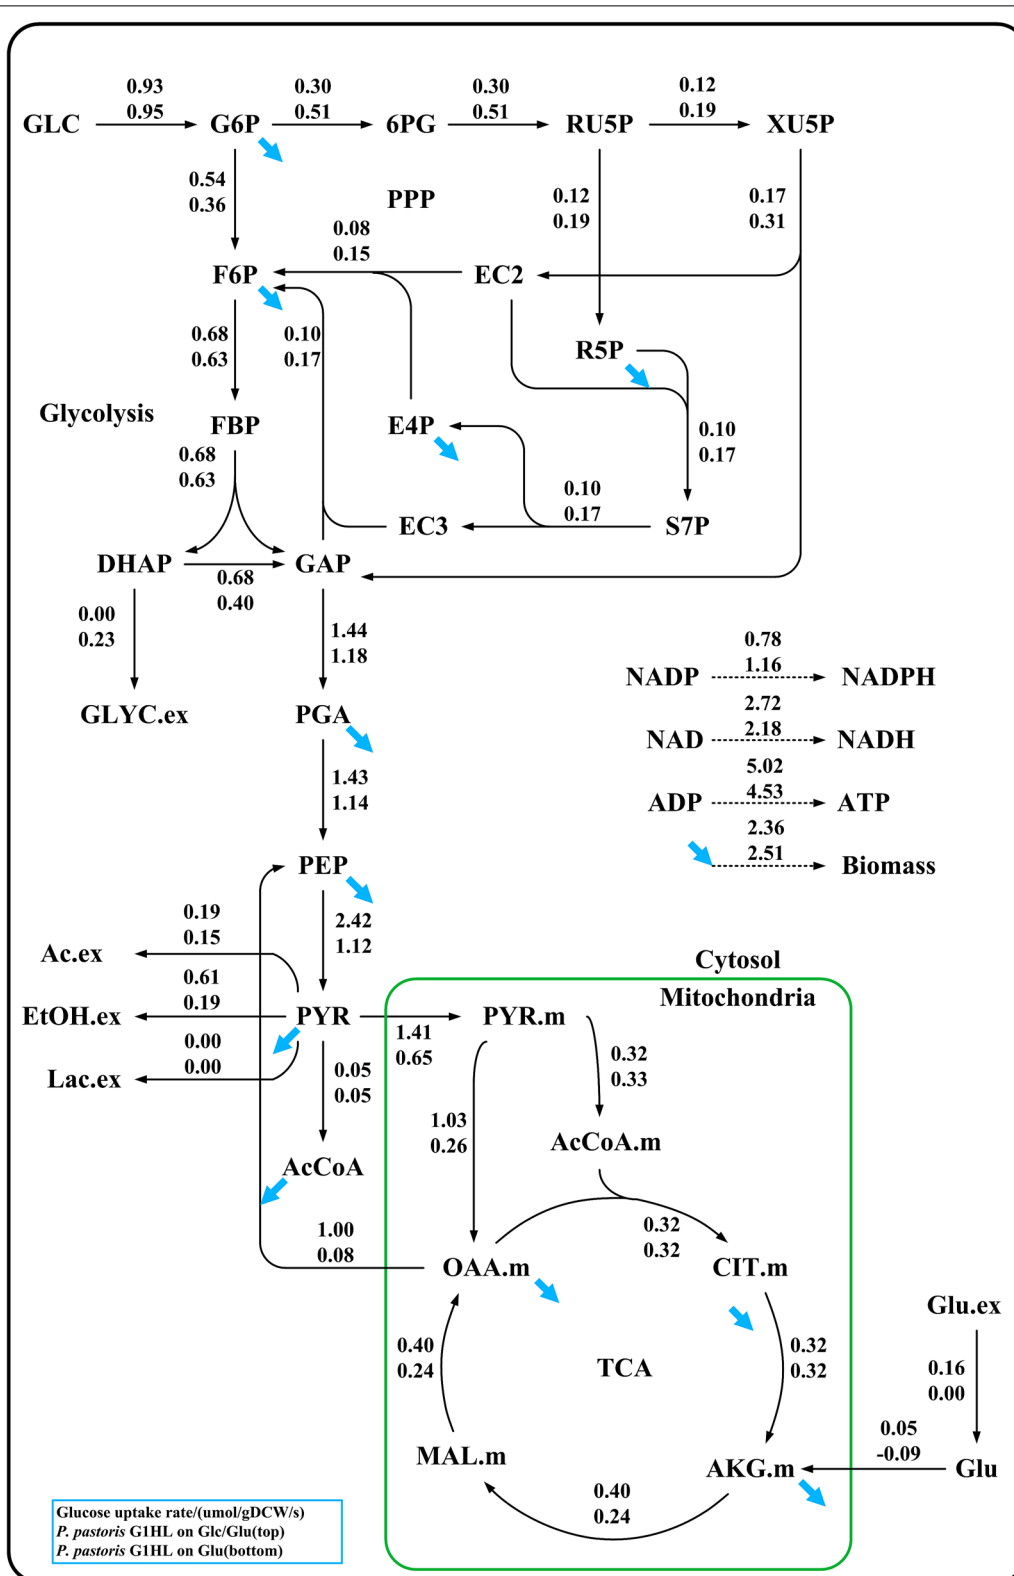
GLC 0.93 0.95 G6P 0.30 0.51 6PG 0.30 0.51 RU5P 0.12 0.19 XU5P

0.54 0.36

PPP

0.12 0.19

0.17 0.31

0.08 0.15

F6P

EC2

0.68 0.63

0.10 0.17

R5P

Glycolysis

FBP

E4P

0.10 0.17

0.68 0.63

0.10 0.17

EC3

S7P

DHAP

0.68 0.40

GAP

0.00 0.23

1.44 1.18

GLYC.ex

PGA

0.78 1.16
NADP NADPH

2.72 2.18
NAD NADH

5.02 4.53
ADP ATP

2.36 2.51
Biomass

1.43 1.14

PEP

0.19 0.15

2.42 1.12

Ac.ex

0.61 0.19

Cytosol

Mitochondria

EtOH.ex

PYR

PYR.m

0.00 0.00

1.41 0.65

0.32 0.33

Lac.ex

0.05 0.05

1.03 0.26

AcCoA.m

AcCoA

1.00 0.08

0.32 0.32

OAA.m

CIT.m

Glu.ex

0.40 0.24

TCA

0.32 0.32

0.16 0.00

0.05 -0.09

MAL.m

AKG.m

Glu

0.40 0.24

Glucose uptake rate/(umol/gDCW/s)
P. pastoris G1HL on Glc/Glu(top)
P. pastoris G1HL on Glu(bottom)